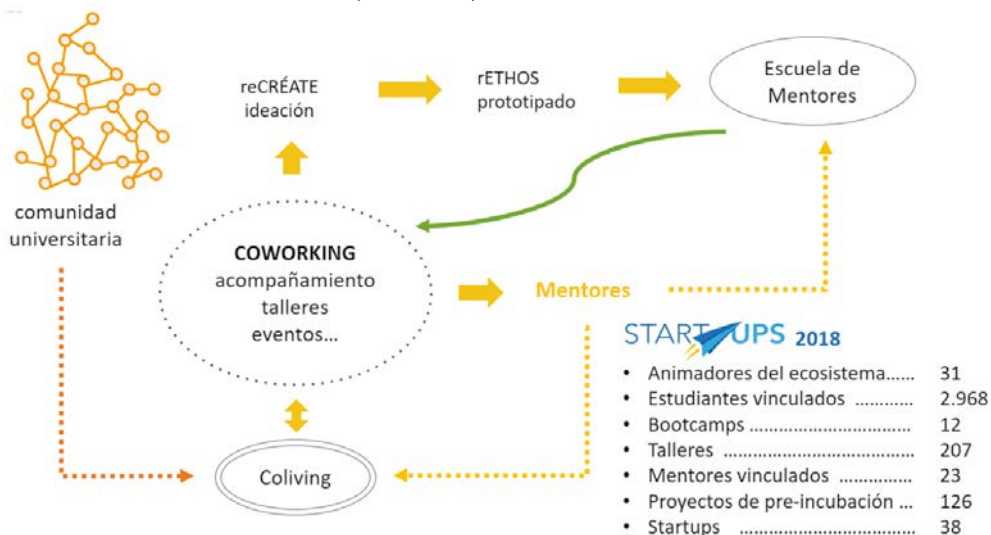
comunidad universitaria

reCRÉATE ideación

rETHOS prototipado

Escuela de Mentores

COWORKING acompañamiento talleres eventos...

Mentores

Coliving

STARTUPS 2018

- Animadores del ecosistema...... 31
- Estudiantes vinculados ........... 2.968
- Bootcamps ................................ 12
- Talleres ...................................... 207
- Mentores vinculados .............. 23
- Proyectos de pre-incubación ... 126
- Startups .................................... 38